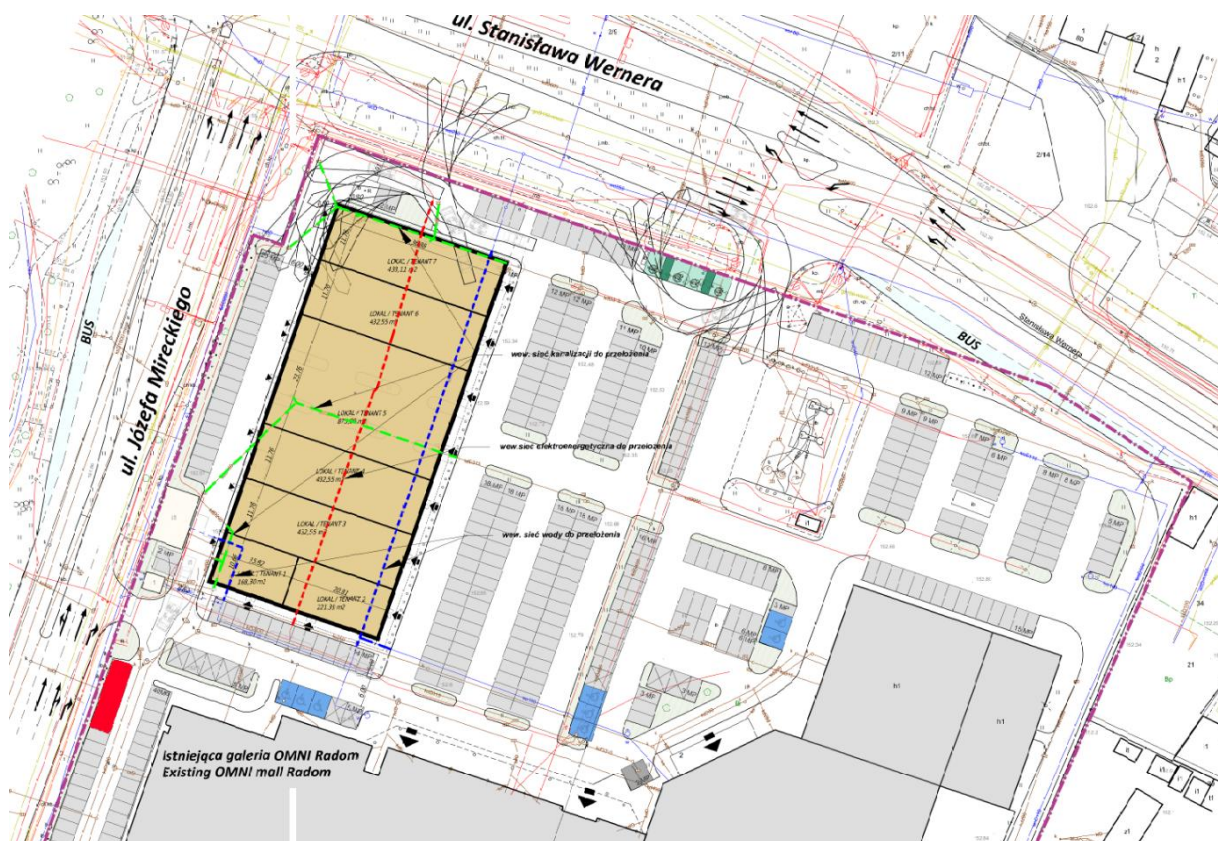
ul. Stanisława Wernera

ul. Józefa Mireckiego

BUS

BUS

Stanisława Wernera

LOKAL / TENANT 7
439,11 m2

LOKAL / TENANT 6
432,55 m2

LOKAL / TENANT 5
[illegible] m2

LOKAL / TENANT 4
432,55 m2

LOKAL / TENANT 3
432,55 m2

LOKAL / TENANT 1
168,30 m2

LOKAL / TENANT 2
221,35 m2

wew. sieć kanalizacji do przełożenia

wew. sieć elektroenergetyczna do przełożenia

wew. sieć wody do przełożenia

12 MP

12 MP

11 MP

10 MP

16 MP

16 MP

15 MP

15 MP

16 MP

9 MP

9 MP

6 MP

6 MP

9 MP

8 MP

9 MP

12 MP

15 MP

5 MP

3 MP

3 MP

6 MP

5 MP

Istniejąca galeria OMNI Radom
Existing OMNI mall Radom

h1

h1

h1

h1

21

34